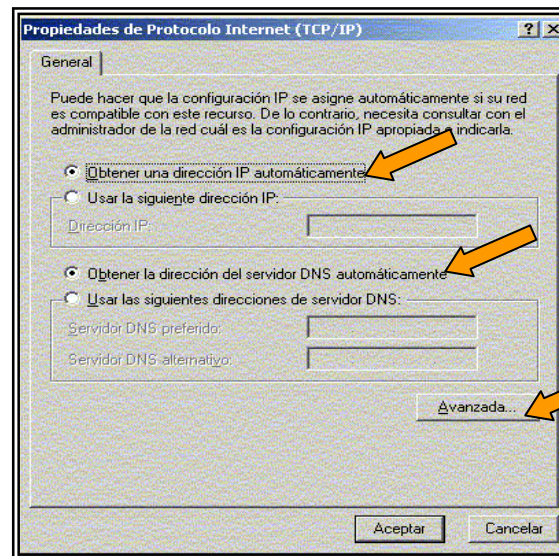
Propiedades de Protocolo Internet (TCP/IP)

?

General

Puede hacer que la configuración IP se asigne automáticamente si su red es compatible con este recurso. De lo contrario, necesita consultar con el administrador de la red cuál es la configuración IP apropiada e indicarla.

Obtener una dirección IP automáticamente

Usar la siguiente dirección IP:

Dirección IP:

Obtener la dirección del servidor DNS automáticamente

Usar las siguientes direcciones de servidor DNS:

Servidor DNS preferido:

Servidor DNS alternativo:

Avanzada...

Aceptar

Cancelar